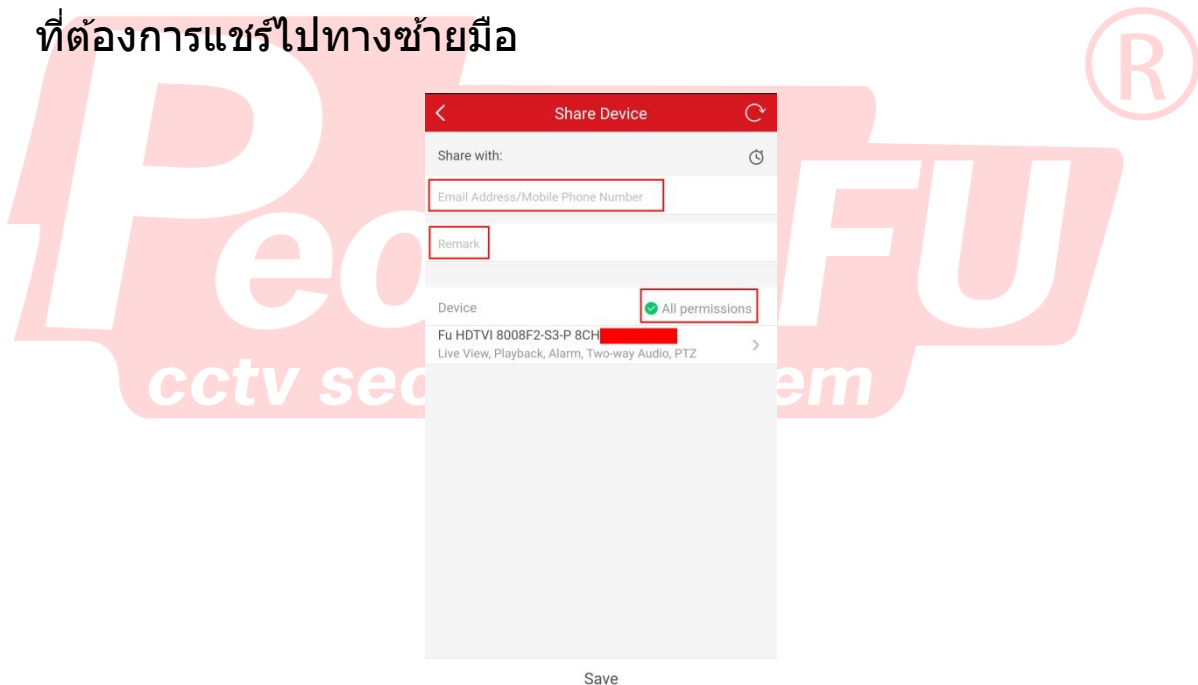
ที่ต้องการแชร์ไปทางซ้ายมือ

Share Device

Share with:

Email Address/Mobile Phone Number

Remark

Device

All permissions

Fu HDTVI 8008F2-S3-P 8CH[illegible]

Live View, Playback, Alarm, Two-way Audio, PTZ

Save

Peo FU
cctv sec em
®